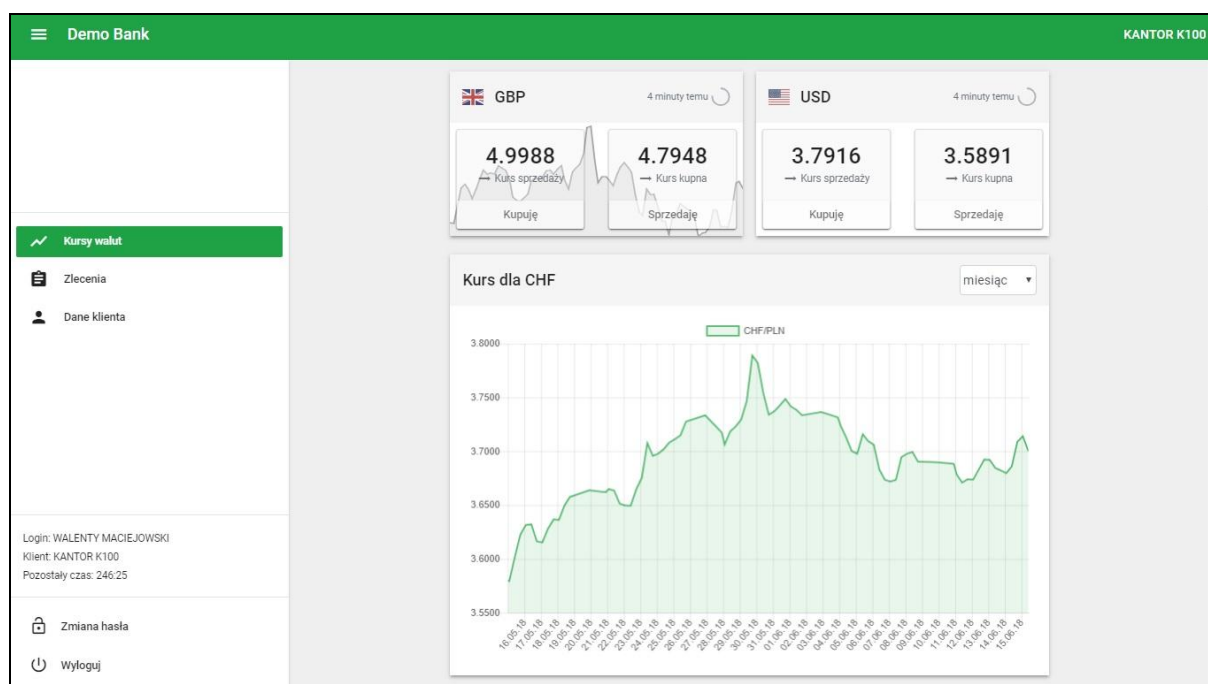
Demo Bank

KANTOR K100

Kursy walut

Zlecenia

Dane klienta

Login: WALENTY MACIEJOWSKI
Klient: KANTOR K100
Pozostały czas: 246:25

Zmiana hasła

Wyloguj

GBP
4 minuty temu

4.9988
→ Kurs sprzedaży
Kupuję

4.7948
→ Kurs kupna
Sprzedaję

USD
4 minuty temu

3.7916
→ Kurs sprzedaży
Kupuję

3.5891
→ Kurs kupna
Sprzedaję

Kurs dla CHF

miesiąc

CHF/PLN

3.8000
3.7500
3.7000
3.6500
3.6000
3.5500

16.05.18
17.05.18
18.05.18
19.05.18
20.05.18
21.05.18
22.05.18
23.05.18
24.05.18
25.05.18
26.05.18
27.05.18
28.05.18
29.05.18
30.05.18
31.05.18
01.06.18
02.06.18
03.06.18
04.06.18
05.06.18
06.06.18
07.06.18
08.06.18
09.06.18
10.06.18
11.06.18
12.06.18
13.06.18
14.06.18
15.06.18